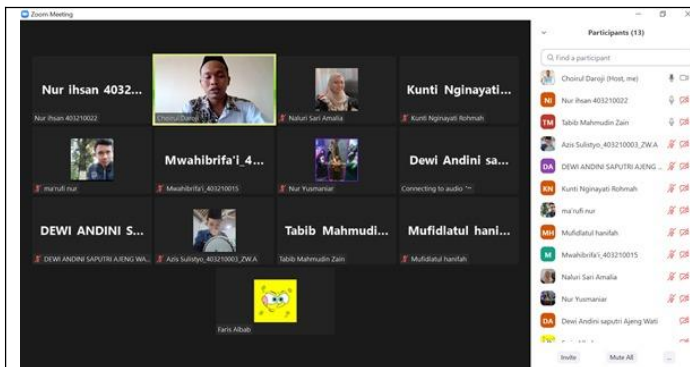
Zoom Meeting

Nur ihsan 4032...
Nur ihsan 403210022

Choirul Daroji

Naluri Sari Amalia

Kunti Nginayati...
Kunti Nginayati Rohmah

ma'rufi nur

Mwahibrifa'i_4...
Mwahibrifa'i_403210015

Nur Yusmaniar

Dewi Andini sa...
Connecting to audio

DEWI ANDINI S...
DEWI ANDINI SAPUTRI AJENG WA...

Azis Sulistyo_403210003_ZW.A

Tabib Mahmudi...
Tabib Mahmudin Zain

Mufidlatul hani...
Mufidlatul hanifah

Faris Albab

Participants (13)

Find a participant

Choirul Daroji (Host, me)
NI Nur ihsan 403210022
TM Tabib Mahmudin Zain
Azis Sulistyo_403210003_ZW.A
DA DEWI ANDINI SAPUTRI AJENG ...
KN Kunti Nginayati Rohmah
ma'rufi nur
MH Mufidlatul hanifah
M Mwahibrifa'i_403210015
Naluri Sari Amalia
Nur Yusmaniar
DA Dewi Andini saputri Ajeng Wati

Invite
Mute All
...